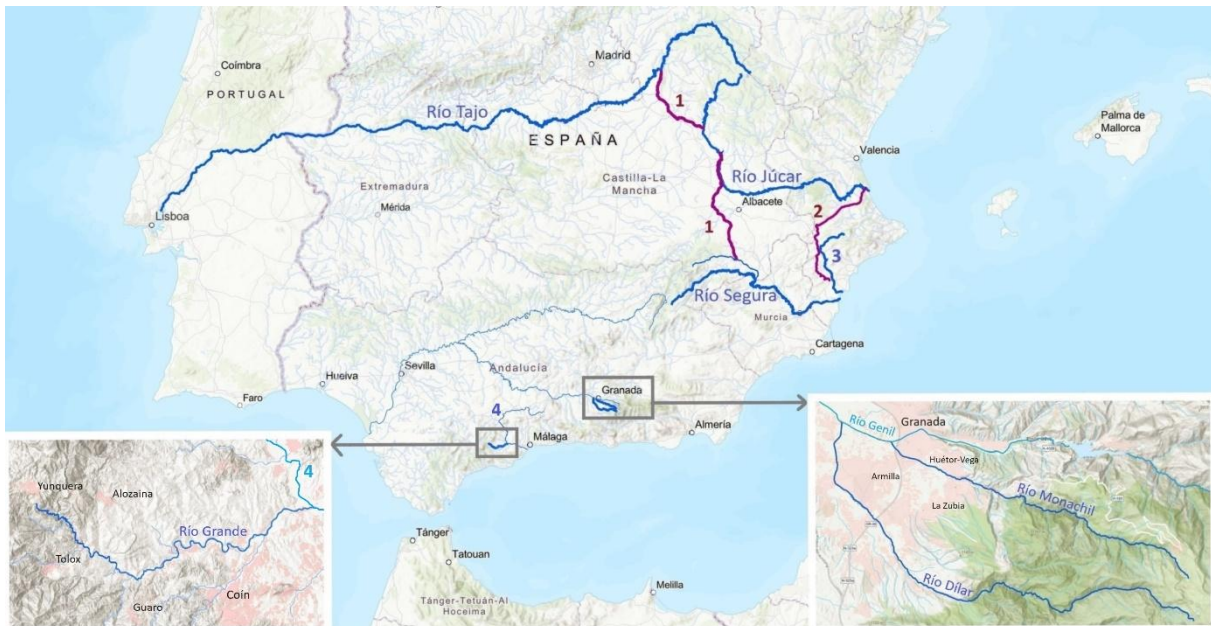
Coimbra
PORTUGAL
Madrid
Río Tajo
1
ESPAÑA
Palma de Mallorca
Valencia
Río Júcar
Castilla-La Mancha
Extremadura
Mérida
Lisboa
Albacete
2
1
3
Río Segura
Murcia
Cartagena
Sevilla
Huelva
Andalucía
Faro
Granada
4
Málaga
Almería
Yunquera
Alozaina
4
Río Grande
Tolox
Guaro
Coín
Río Genil
Granada
Huétor-Vega
Armilla
Río Monachil
La Zubia
Río Dílar
Tánger
Tatouan
Tánger-Tetuán-Al Hoceima
Melilla